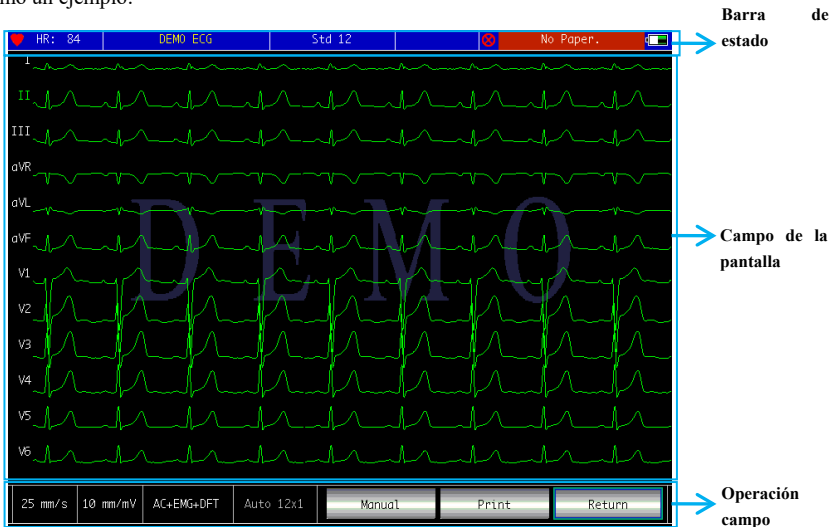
mo un ejemplo:

HR: 84 DEMO ECG Std 12 No Paper.

Barra de estado

I
II
III
aVR
aVL
aVF
V1
V2
V3
V4
V5
V6

D E M O

Campo de la pantalla

25 mm/s 10 mm/mV AC+EMG+DFT Auto 12x1 Manual Print Return

Operación campo